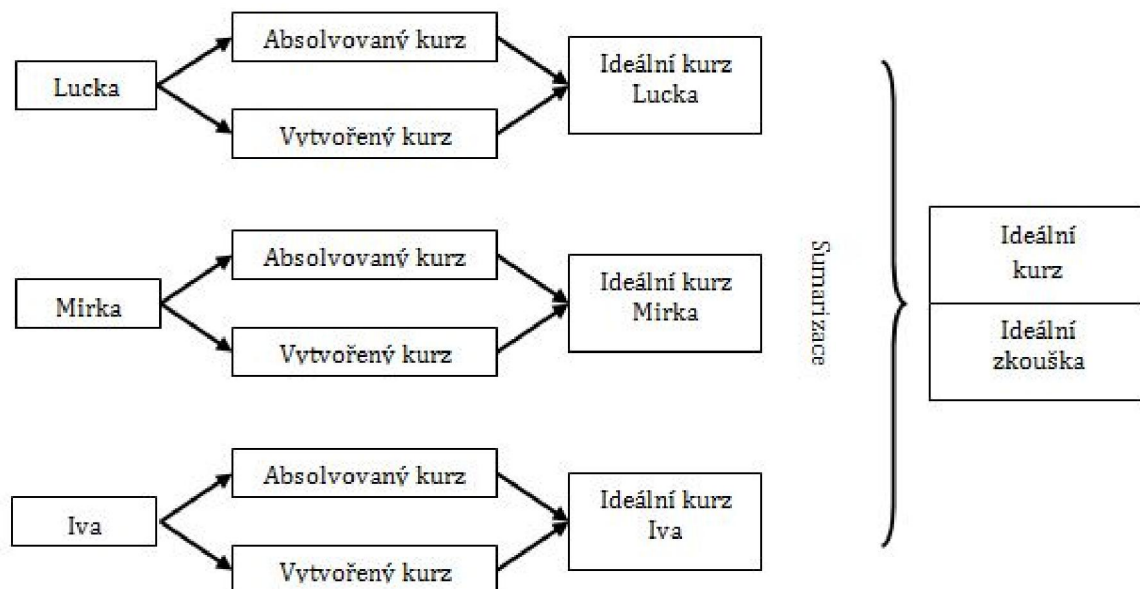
Lucka

Absolvovaný kurz

Vytvořený kurz

Ideální kurz Lucka

Mirka

Absolvovaný kurz

Vytvořený kurz

Ideální kurz Mirka

Iva

Absolvovaný kurz

Vytvořený kurz

Ideální kurz Iva

Sumarizace

Ideální kurz

Ideální zkouška